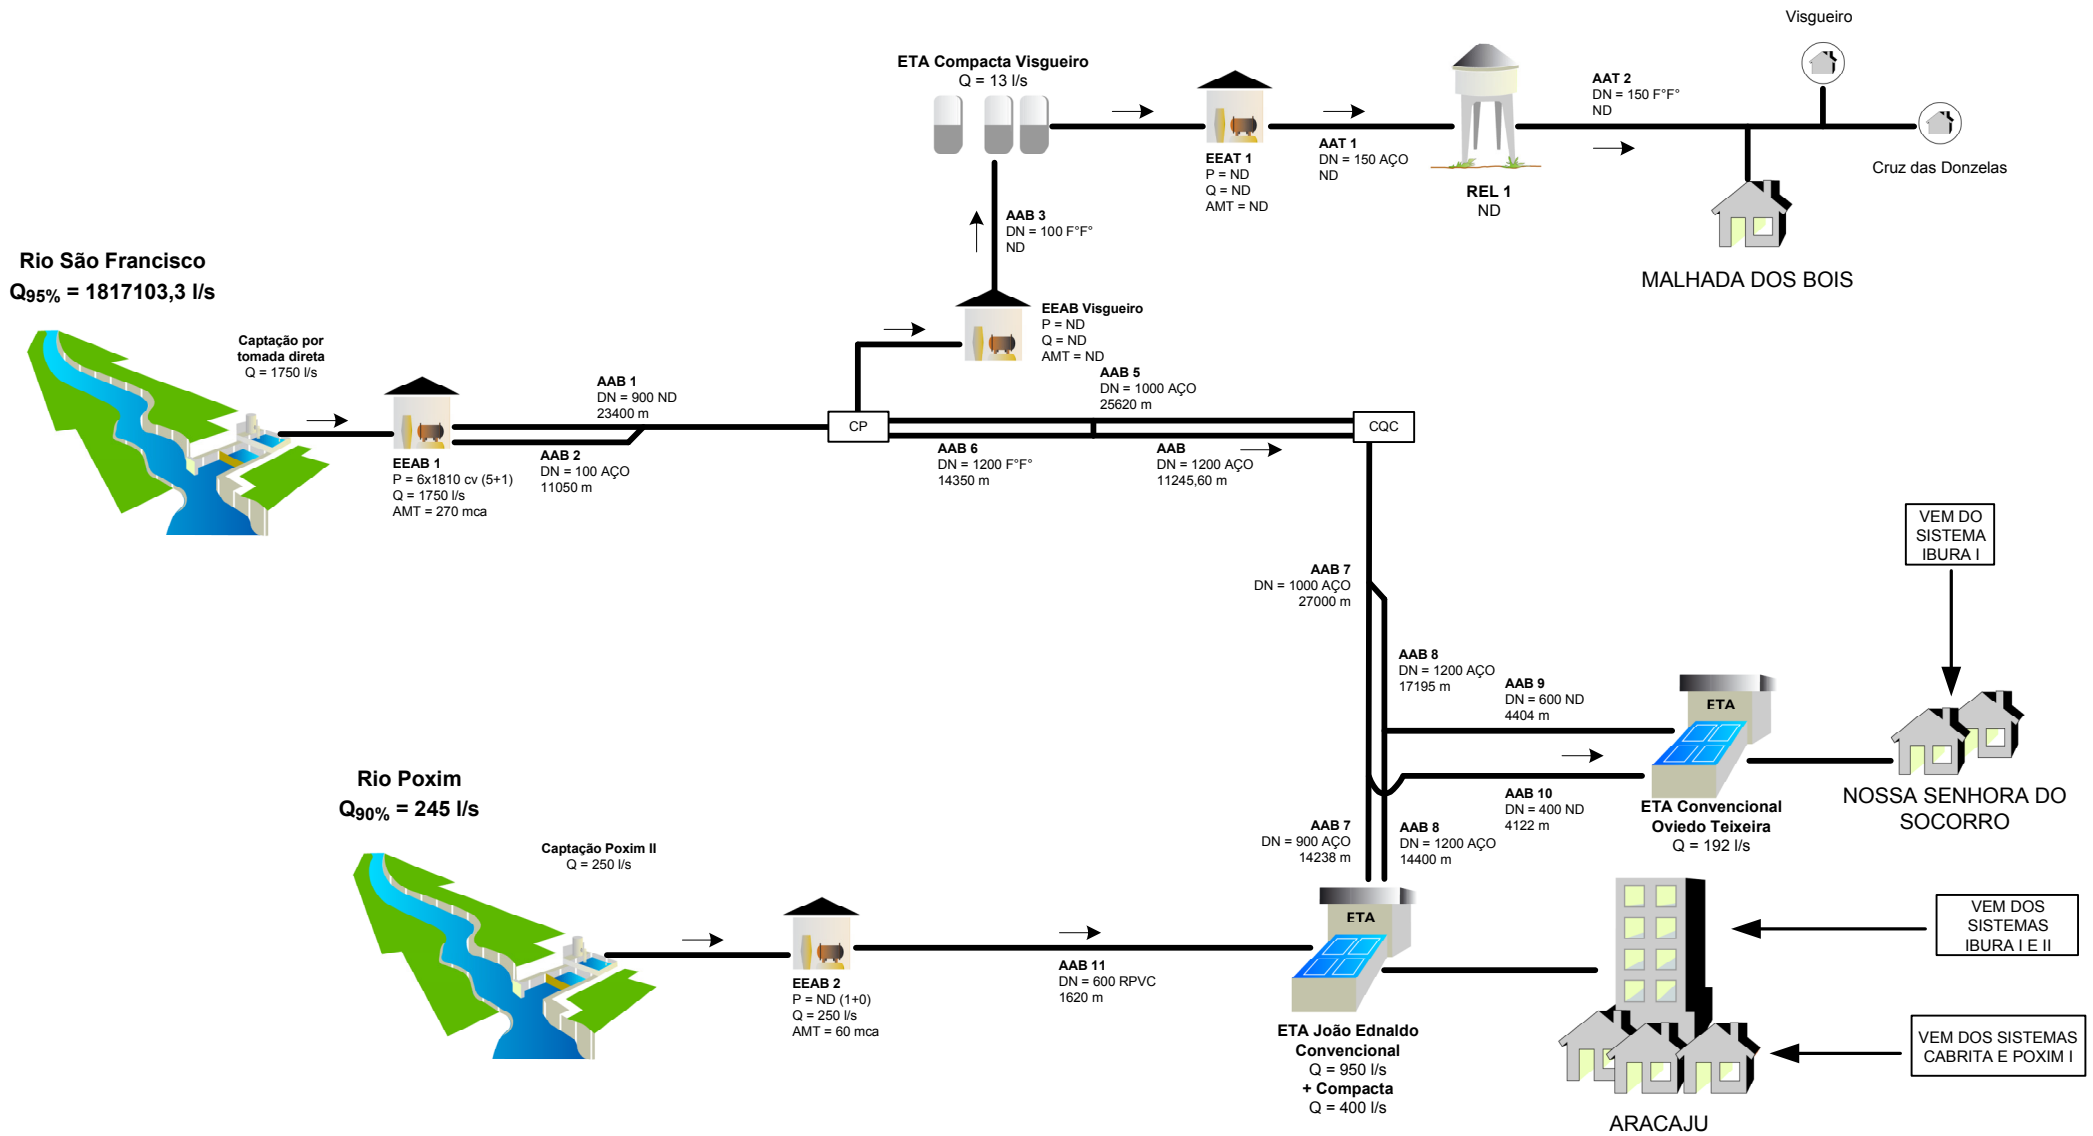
Visgueiro

ETA Compacta Visgueiro
Q = 13 l/s

EEAT 1
P = ND
Q = ND
AMT = ND

AAT 1
DN = 150 AÇO
ND

REL 1
ND

AAT 2
DN = 150 F°F°
ND

Cruz das Donzelas

MALHADA DOS BOIS

AAB 3
DN = 100 F°F°
ND

Rio São Francisco
$Q_{95\%}$ = 1817103,3 l/s

Captação por tomada direta
Q = 1750 l/s

EEAB Visgueiro
P = ND
Q = ND
AMT = ND

AAB 1
DN = 900 ND
23400 m

AAB 5
DN = 1000 AÇO
25620 m

CP

CQC

EEAB 1
P = 6x1810 cv (5+1)
Q = 1750 l/s
AMT = 270 mca

AAB 2
DN = 100 AÇO
11050 m

AAB 6
DN = 1200 F°F°
14350 m

AAB
DN = 1200 AÇO
11245,60 m

VEM DO SISTEMA IBURA I

AAB 7
DN = 1000 AÇO
27000 m

AAB 8
DN = 1200 AÇO
17195 m

AAB 9
DN = 600 ND
4404 m

ETA

AAB 10
DN = 400 ND
4122 m

ETA Convencional Oviedo Teixeira
Q = 192 l/s

NOSSA SENHORA DO SOCORRO

Rio Poxim
$Q_{90\%}$ = 245 l/s

Captação Poxim II
Q = 250 l/s

AAB 7
DN = 900 AÇO
14238 m

AAB 8
DN = 1200 AÇO
14400 m

ETA

VEM DOS SISTEMAS IBURA I E II

EEAB 2
P = ND (1+0)
Q = 250 l/s
AMT = 60 mca

AAB 11
DN = 600 RPVC
1620 m

ETA João Ednaldo Convencional
Q = 950 l/s
+ Compacta
Q = 400 l/s

VEM DOS SISTEMAS CABRITA E POXIM I

ARACAJU